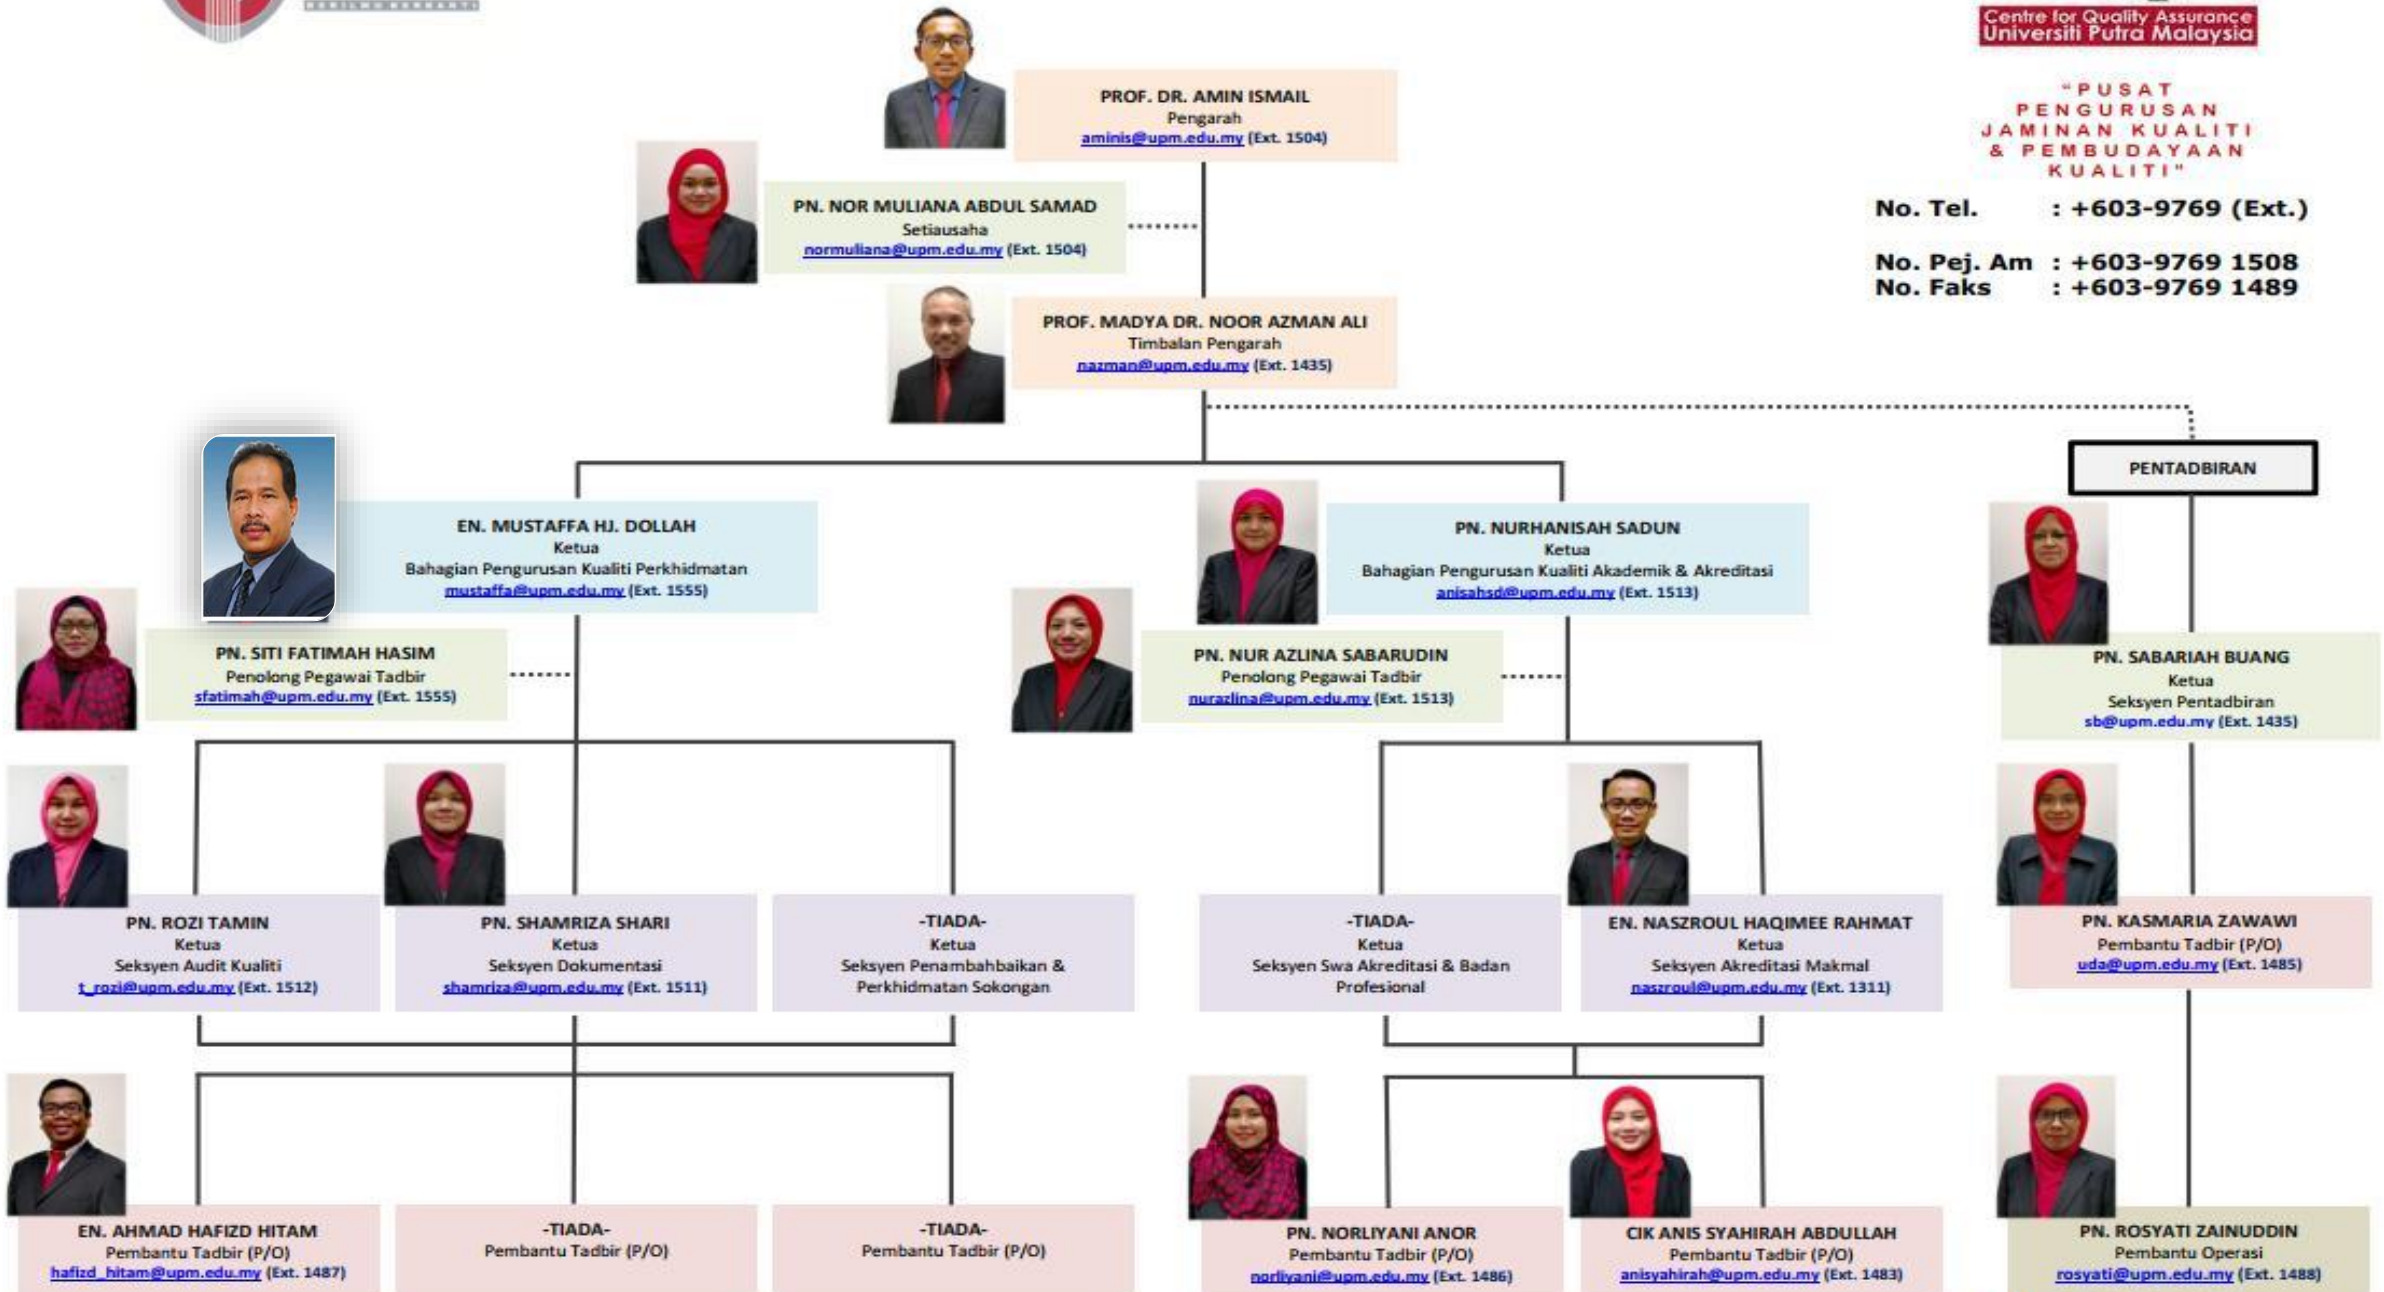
Centre for Quality Assurance
Universiti Putra Malaysia

"PUSAT PENGURUSAN JAMINAN KUALITI & PEMBUDAYAAN KUALITI"

No. Tel. : +603-9769 (Ext.)

No. Pej. Am : +603-9769 1508
No. Faks : +603-9769 1489

PROF. DR. AMIN ISMAIL
Pengarah
aminis@upm.edu.my (Ext. 1504)

PN. NOR MULIANA ABDUL SAMAD
Setiausaha
normuliana@upm.edu.my (Ext. 1504)

PROF. MADYA DR. NOOR AZMAN ALI
Timbalan Pengarah
nazman@upm.edu.my (Ext. 1435)

PENTADBIRAN

EN. MUSTAFFA HJ. DOLLAH
Ketua
Bahagian Pengurusan Kualiti Perkhidmatan
mustaffa@upm.edu.my (Ext. 1555)

PN. SITI FATIMAH HASIM
Penolong Pegawai Tadbir
sfatimah@upm.edu.my (Ext. 1555)

PN. NURHANISAH SADUN
Ketua
Bahagian Pengurusan Kualiti Akademik & Akreditasi
anisahsd@upm.edu.my (Ext. 1513)

PN. NUR AZLINA SABARUDIN
Penolong Pegawai Tadbir
nurazlina@upm.edu.my (Ext. 1513)

PN. SABARIAH BUANG
Ketua
Seksyen Pentadbiran
sb@upm.edu.my (Ext. 1435)

PN. ROZI TAMIN
Ketua
Seksyen Audit Kualiti
t_rozi@upm.edu.my (Ext. 1512)

PN. SHAMRIZA SHARI
Ketua
Seksyen Dokumentasi
shamriza@upm.edu.my (Ext. 1511)

-TIADA-
Ketua
Seksyen Penambahbaikan & Perkhidmatan Sokongan

-TIADA-
Ketua
Seksyen Swa Akreditasi & Badan Profesional

EN. NASZROUL HAQIMEE RAHMAT
Ketua
Seksyen Akreditasi Makmal
naszroul@upm.edu.my (Ext. 1311)

PN. KASMARIA ZAWAWI
Pembantu Tadbir (P/O)
uda@upm.edu.my (Ext. 1485)

EN. AHMAD HAFIZD HITAM
Pembantu Tadbir (P/O)
hafizd_hitam@upm.edu.my (Ext. 1487)

-TIADA-
Pembantu Tadbir (P/O)

-TIADA-
Pembantu Tadbir (P/O)

PN. NORLIYANI ANOR
Pembantu Tadbir (P/O)
norliyani@upm.edu.my (Ext. 1486)

CIK ANIS SYAHIRAH ABDULLAH
Pembantu Tadbir (P/O)
anisyahirah@upm.edu.my (Ext. 1483)

PN. ROSYATI ZAINUDDIN
Pembantu Operasi
rosyati@upm.edu.my (Ext. 1488)